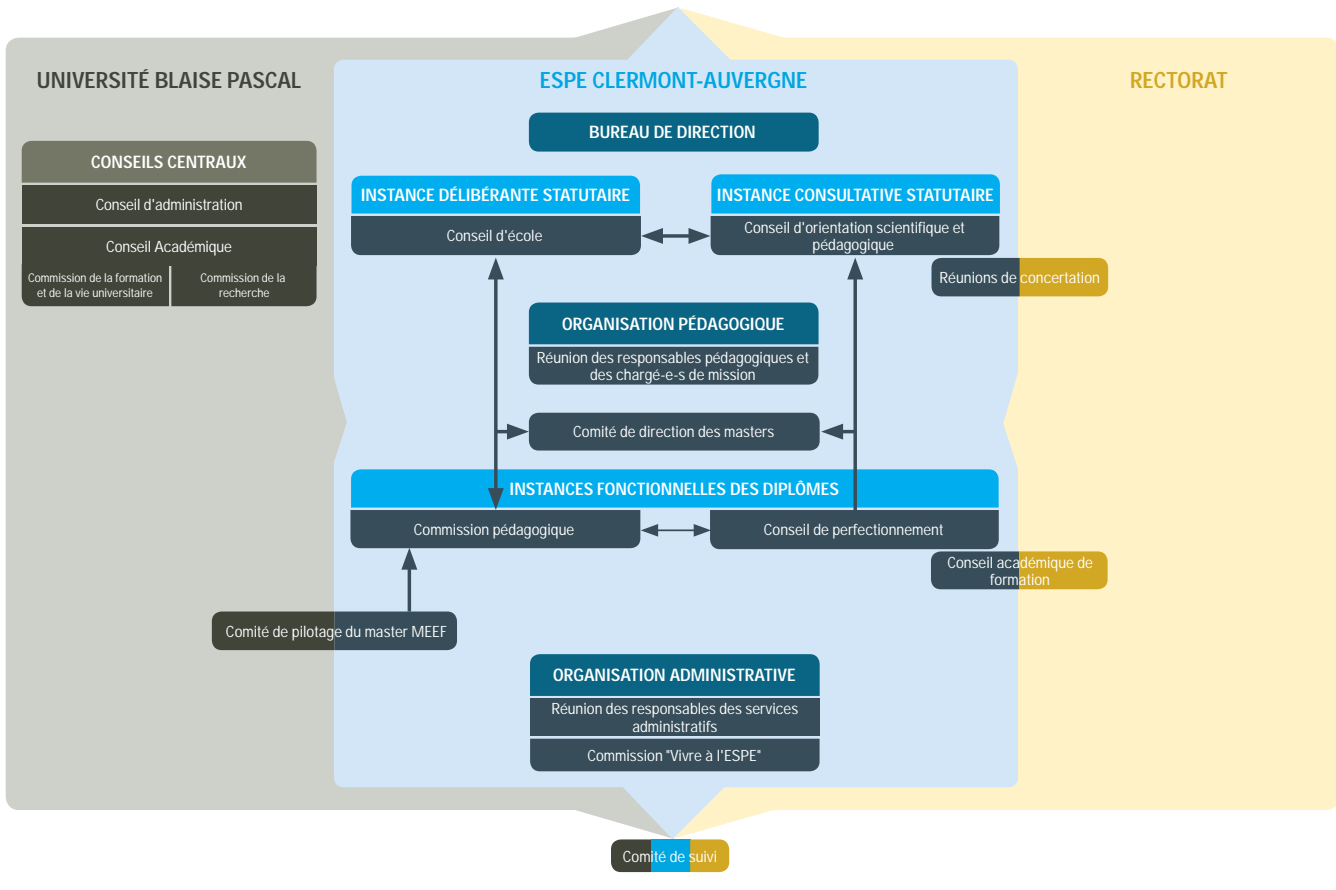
UNIVERSITÉ BLAISE PASCAL

ESPE CLERMONT-AUVERGNE

RECTORAT

CONSEILS CENTRAUX

Conseil d'administration

Conseil Académique

Commission de la formation et de la vie universitaire

Commission de la recherche

BUREAU DE DIRECTION

INSTANCE DÉLIBÉRANTE STATUTAIRE

Conseil d'école

INSTANCE CONSULTATIVE STATUTAIRE

Conseil d'orientation scientifique et pédagogique

Réunions de concertation

ORGANISATION PÉDAGOGIQUE

Réunion des responsables pédagogiques et des chargé-e-s de mission

Comité de direction des masters

INSTANCES FONCTIONNELLES DES DIPLÔMES

Commission pédagogique

Conseil de perfectionnement

Conseil académique de formation

Comité de pilotage du master MEEF

ORGANISATION ADMINISTRATIVE

Réunion des responsables des services administratifs

Commission "Vivre à l'ESPE"

Comité de suivi